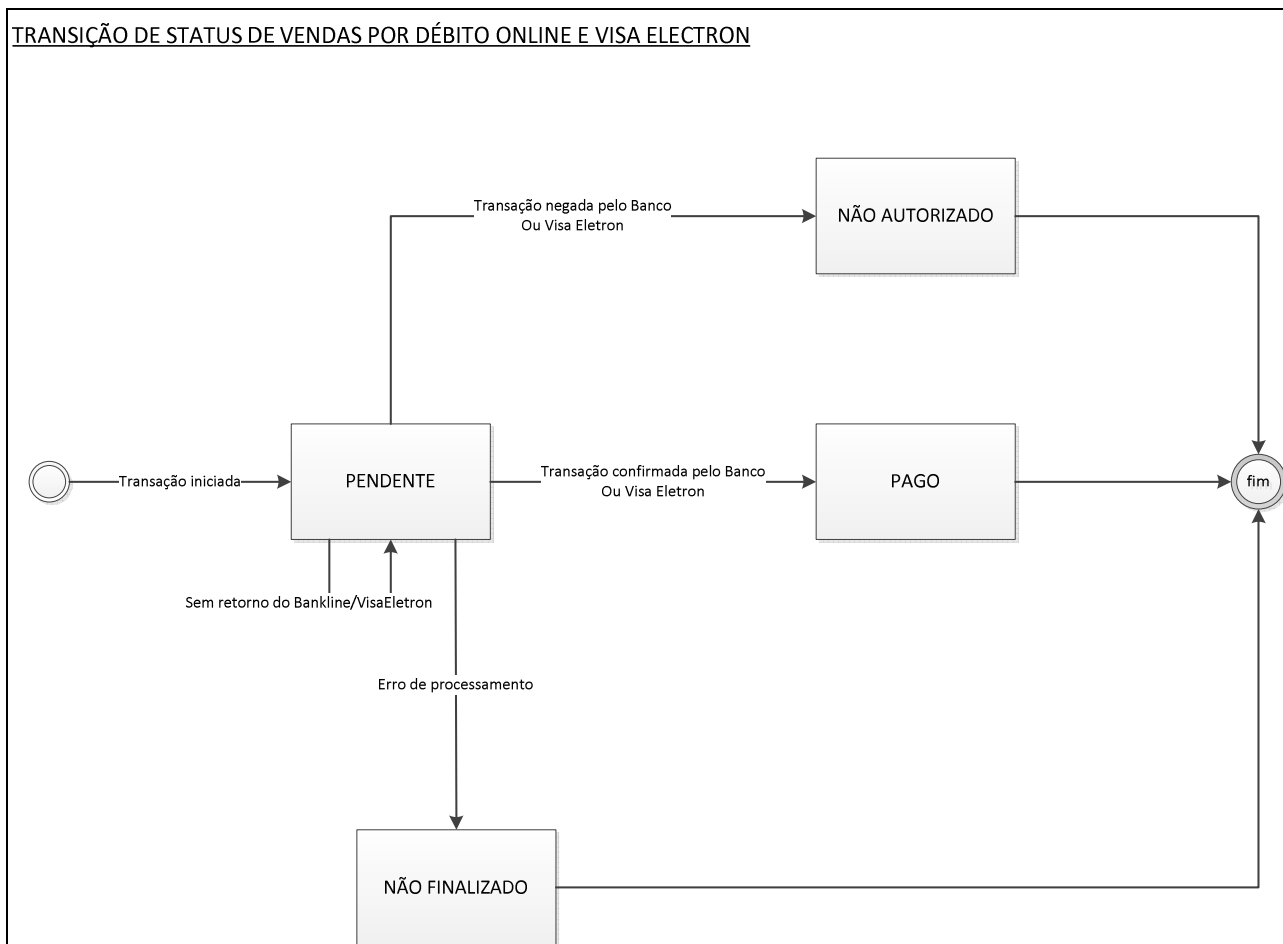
TRANSIÇÃO DE STATUS DE VENDAS POR DÉBITO ONLINE E VISA ELECTRON

Transação negada pelo Banco Ou Visa Eletron

NÃO AUTORIZADO

Transação iniciada

PENDENTE

Transação confirmada pelo Banco Ou Visa Eletron

PAGO

fim

Sem retorno do Bankline/VisaEletron

Erro de processamento

NÃO FINALIZADO